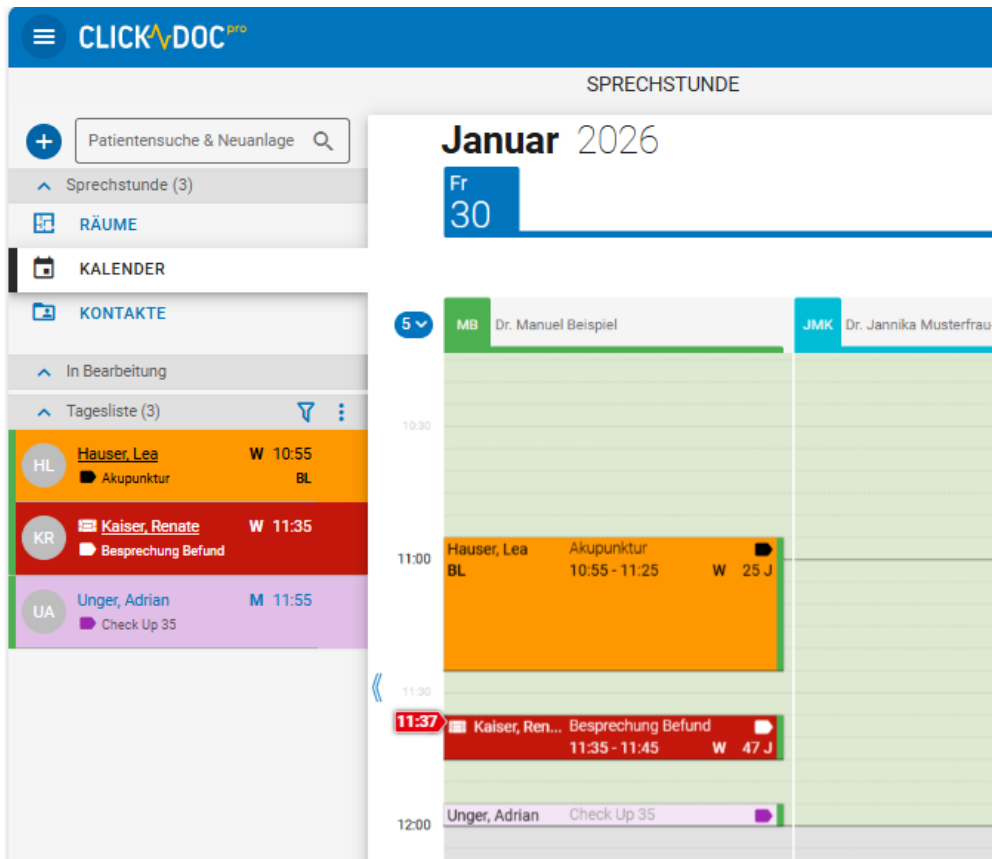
CLICKDOC pro

SPRECHSTUNDE

Patientensuche & Neuanlage

Sprechstunde (3)

RÄUME

KALENDER

KONTAKTE

In Bearbeitung

Tagesliste (3)

HL Hauser, Lea W 10:55
Akupunktur BL

KR Kaiser, Renate W 11:35
Besprechung Befund

UA Unger, Adrian M 11:55
Check Up 35

Januar 2026

Fr 30

5

MB Dr. Manuel Beispiel

JMK Dr. Jannika Musterfrau

10:30

11:00

Hauser, Lea Akupunktur
BL 10:55 - 11:25 W 25 J

11:30

11:37

Kaiser, Ren... Besprechung Befund
11:35 - 11:45 W 47 J

12:00

Unger, Adrian Check Up 35